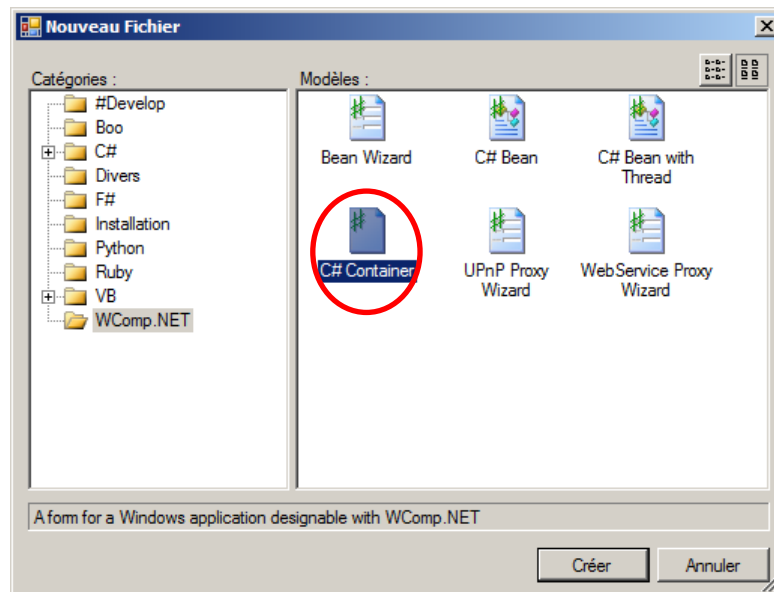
Nouveau Fichier

Catégories :

#Develop
Boo
C#
Divers
F#
Installation
Python
Ruby
VB
WComp.NET

Modèles :

Bean Wizard
C# Bean
C# Bean with Thread
C# Container
UPnP Proxy Wizard
WebService Proxy Wizard

A form for a Windows application designable with WComp.NET

Créer
Annuler